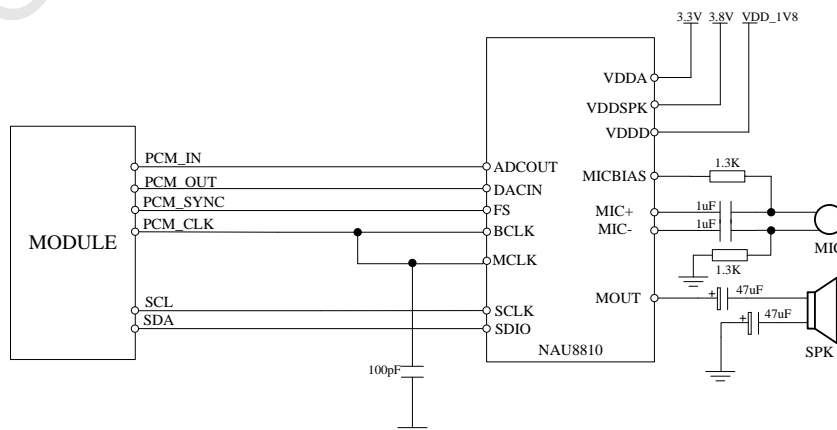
3.3V 3.8V VDD_1V8

VDDA
VDDSPK
VDDD

MODULE

PCM_IN
PCM_OUT
PCM_SYNC
PCM_CLK

ADCOUT
DACIN
FS
BCLK
MCLK

SCL
SDA

SCLK
SDIO

NAU8810

MICBIAS
1.3K
MIC+
MIC-
1uF
1uF
1.3K
MIC

MOUT
47uF
47uF
SPK

100pF